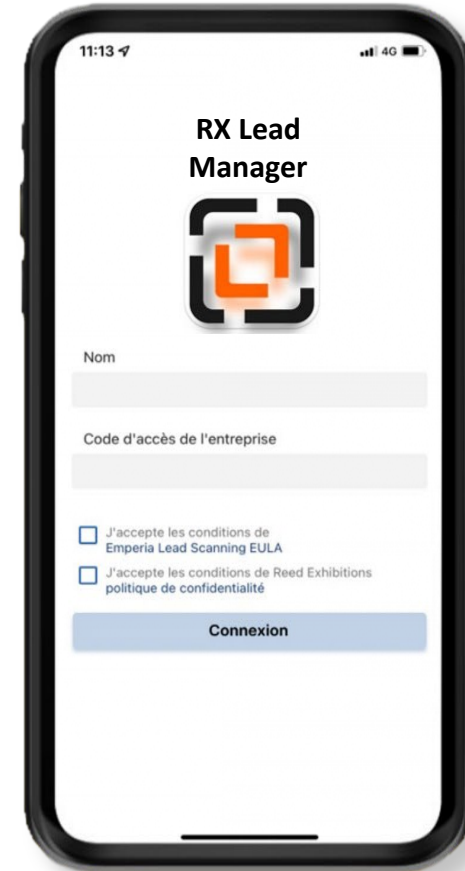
11:13

4G

RX Lead Manager

Nom

Code d'accès de l'entreprise

J'accepte les conditions de Emperia Lead Scanning EULA

J'accepte les conditions de Reed Exhibitions politique de confidentialité

Connexion